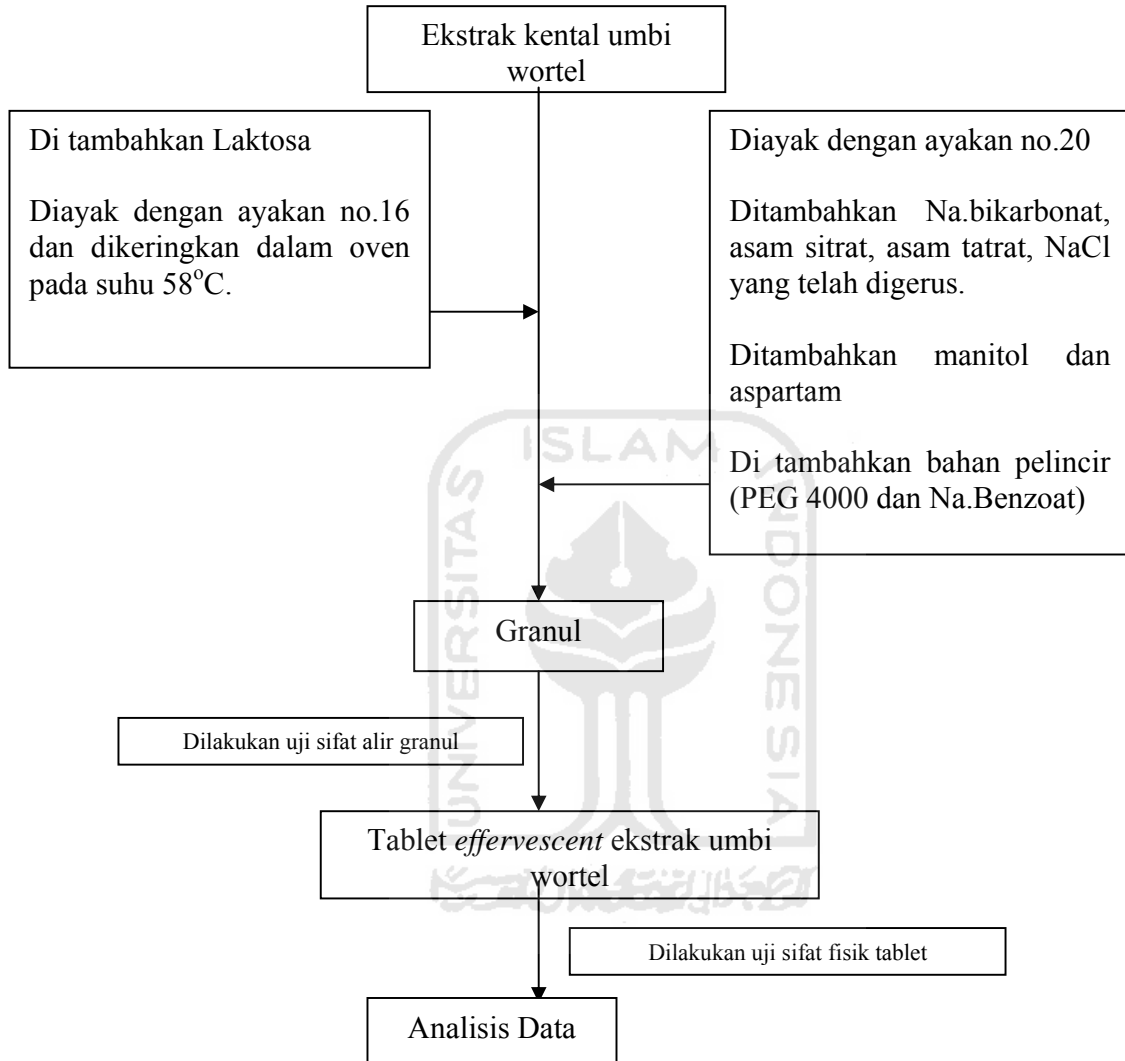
Ekstrak kental umbi wortel

Di tambahkan Laktosa

Diayak dengan ayakan no.16 dan dikeringkan dalam oven pada suhu 58$^{o}$C.

Diayak dengan ayakan no.20

Ditambahkan Na.bikarbonat, asam sitrat, asam tatrat, NaCl yang telah digerus.

Ditambahkan manitol dan aspartam

Di tambahkan bahan pelincir (PEG 4000 dan Na.Benzoat)

ISLAM

UNIVERSITAS

INDONESIA

Granul

Dilakukan uji sifat alir granul

Tablet effervescent ekstrak umbi wortel

Dilakukan uji sifat fisik tablet

Analisis Data